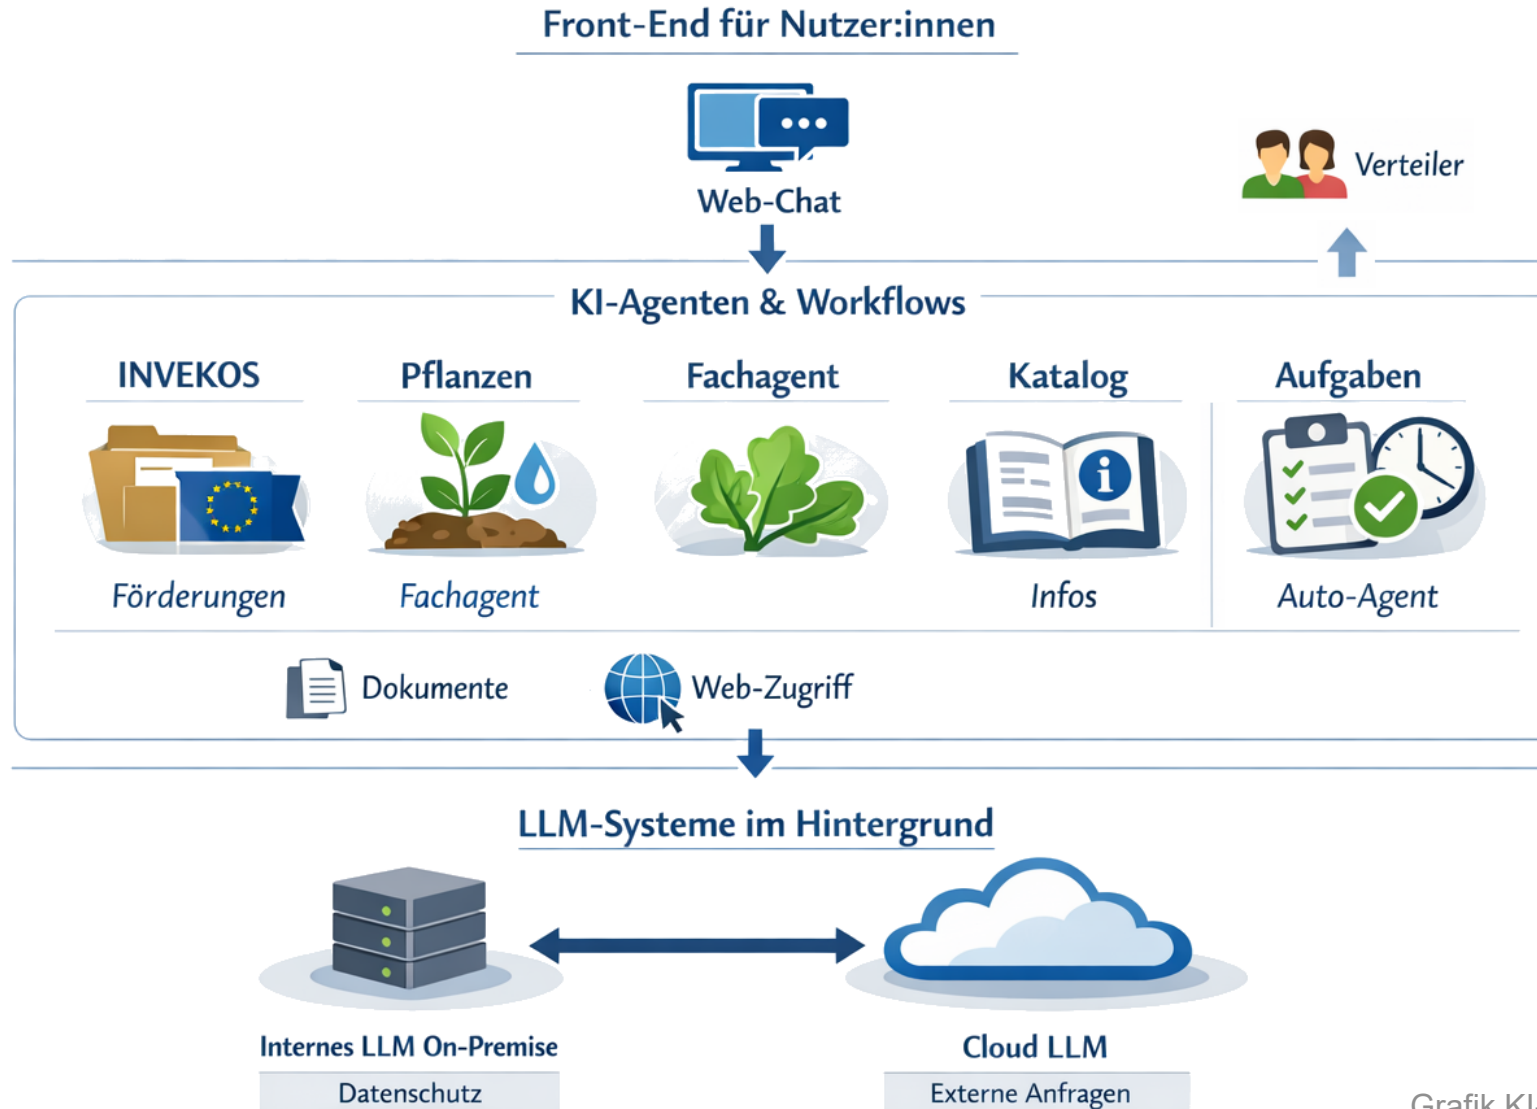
Front-End für Nutzer:innen

Web-Chat

Verteiler

KI-Agenten & Workflows

INVEKOS

Förderungen

Pflanzen

Fachagent

Fachagent

Katalog

Infos

Aufgaben

Auto-Agent

Dokumente

Web-Zugriff

LLM-Systeme im Hintergrund

Internes LLM On-Premise

Datenschutz

Cloud LLM

Externe Anfragen

Grafik KI